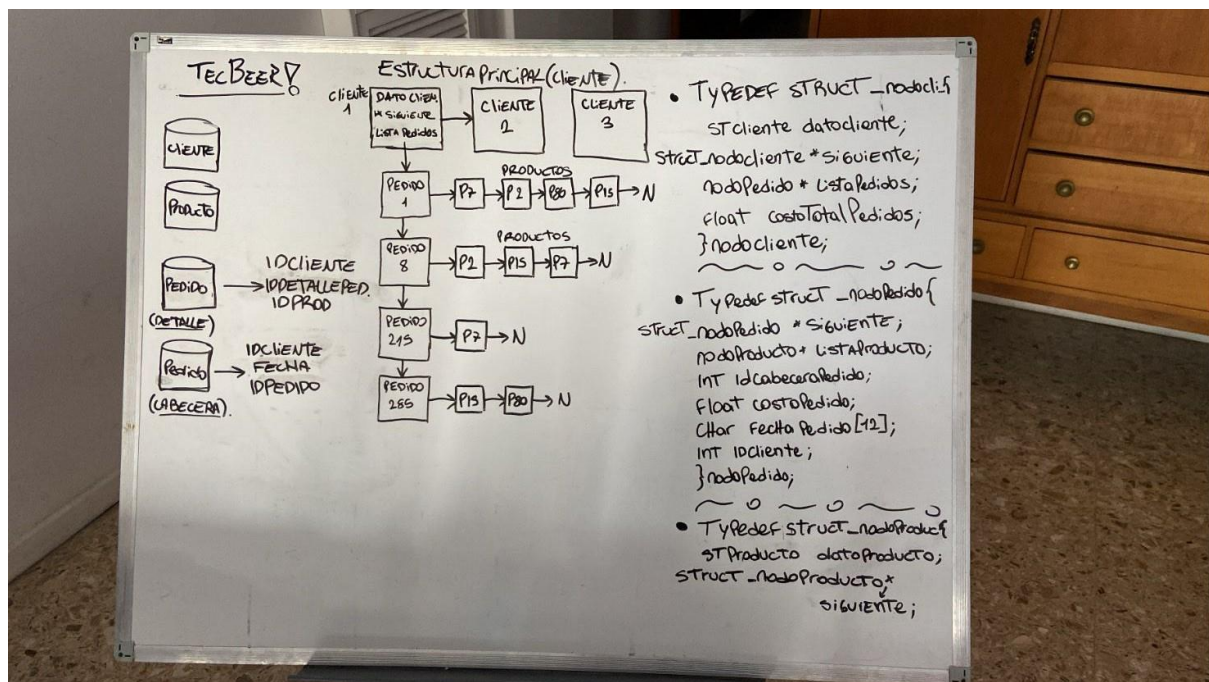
TecBeer

Estructura principal (cliente).

cliente 1

DATO CLIEN.
* SIGUIENTE
LISTA PEDIDOS

CLIENTE 2

CLIENTE 3

CLIENTE

PRODUCTO

PEDIDO (DETALLE)

IDCLIENTE
IDDETALLEPED.
IDPROD

Pedido (CABECERA).

IDCLIENTE
FECHA
IDPEDIDO

PEDIDO 1 → P7 → P2 → P80 → P15 → N
PRODUCTOS

PEDIDO 8 → P2 → P15 → P7 → N
PRODUCTOS

PEDIDO 215 → P7 → N

PEDIDO 255 → P15 → P80 → N

• TYPEDEF STRUCT _nodocli{
STcliente datocliente;
struct _nodocliente * siguiente;
nodoPedido * listaPedidos;
float costoTotalPedidos;
}nodocliente;

• Typedef struct _nodoPedido{
STRUCT _nodoPedido * Siguiente;
nodoProducto * listaProducto;
INT IdcabeceraPedido;
Float costoPedido;
CHar FechaPedido[12];
INT IDcliente;
}nodoPedido;

• TypeDef struct _nodoProduc{
STProducto datoProducto;
STRUCT _nodoProducto*
siguiente;